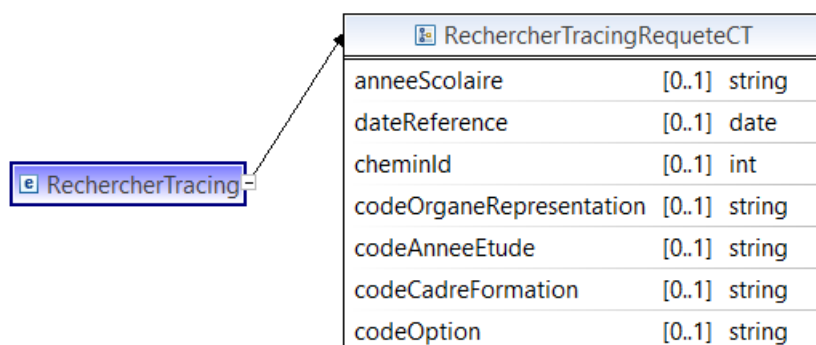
e RechercherTracing

RechercherTracingRequeteCT

| | | |
|---|---|---|
| anneeScolaire | [0..1] | string |
| dateReference | [0..1] | date |
| cheminId | [0..1] | int |
| codeOrganeRepresentation | [0..1] | string |
| codeAnneeEtude | [0..1] | string |
| codeCadreFormation | [0..1] | string |
| codeOption | [0..1] | string |